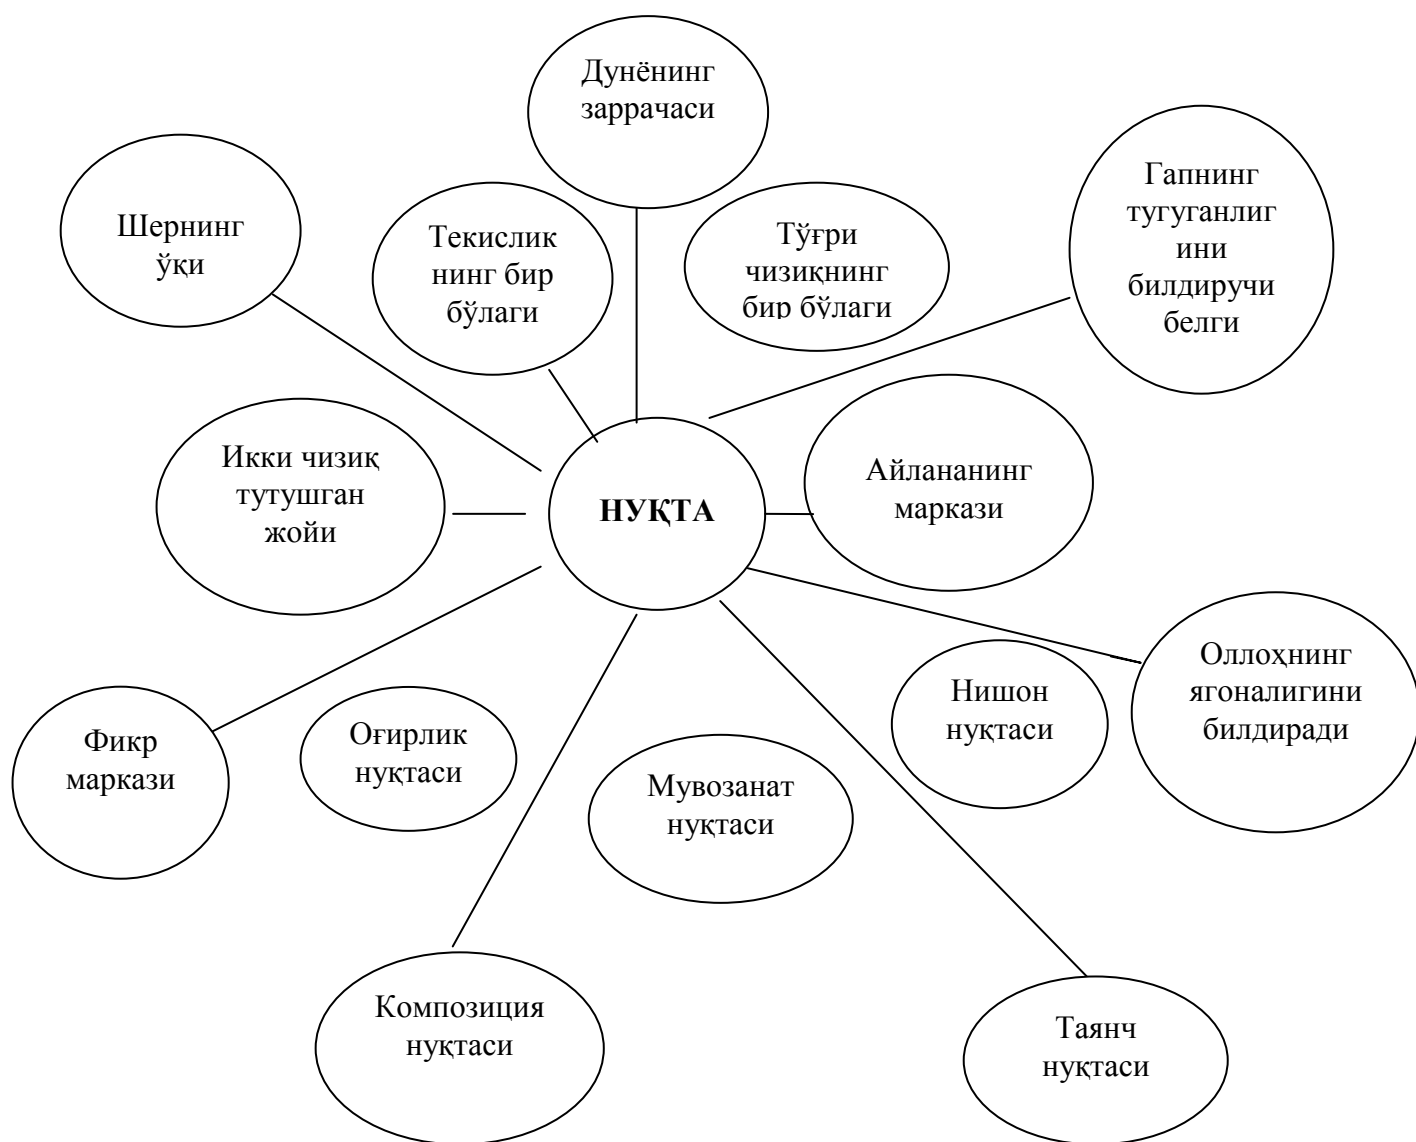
Дунёнинг заррачаси

Шернинг ўқи

Текислик нинг бир бўлаги

Тўғри чизиқнинг бир бўлаги

Гапнинг тугуганлиг ини билдиручи белги

Икки чизиқ тутушган жойи

НУҚТА

Айлананинг маркази

Оллоҳнинг ягоналигини билдиради

Нишон нуқтаси

Фикр маркази

Оғирлик нуқтаси

Мувозанат нуқтаси

Композиция нуқтаси

Таянч нуқтаси